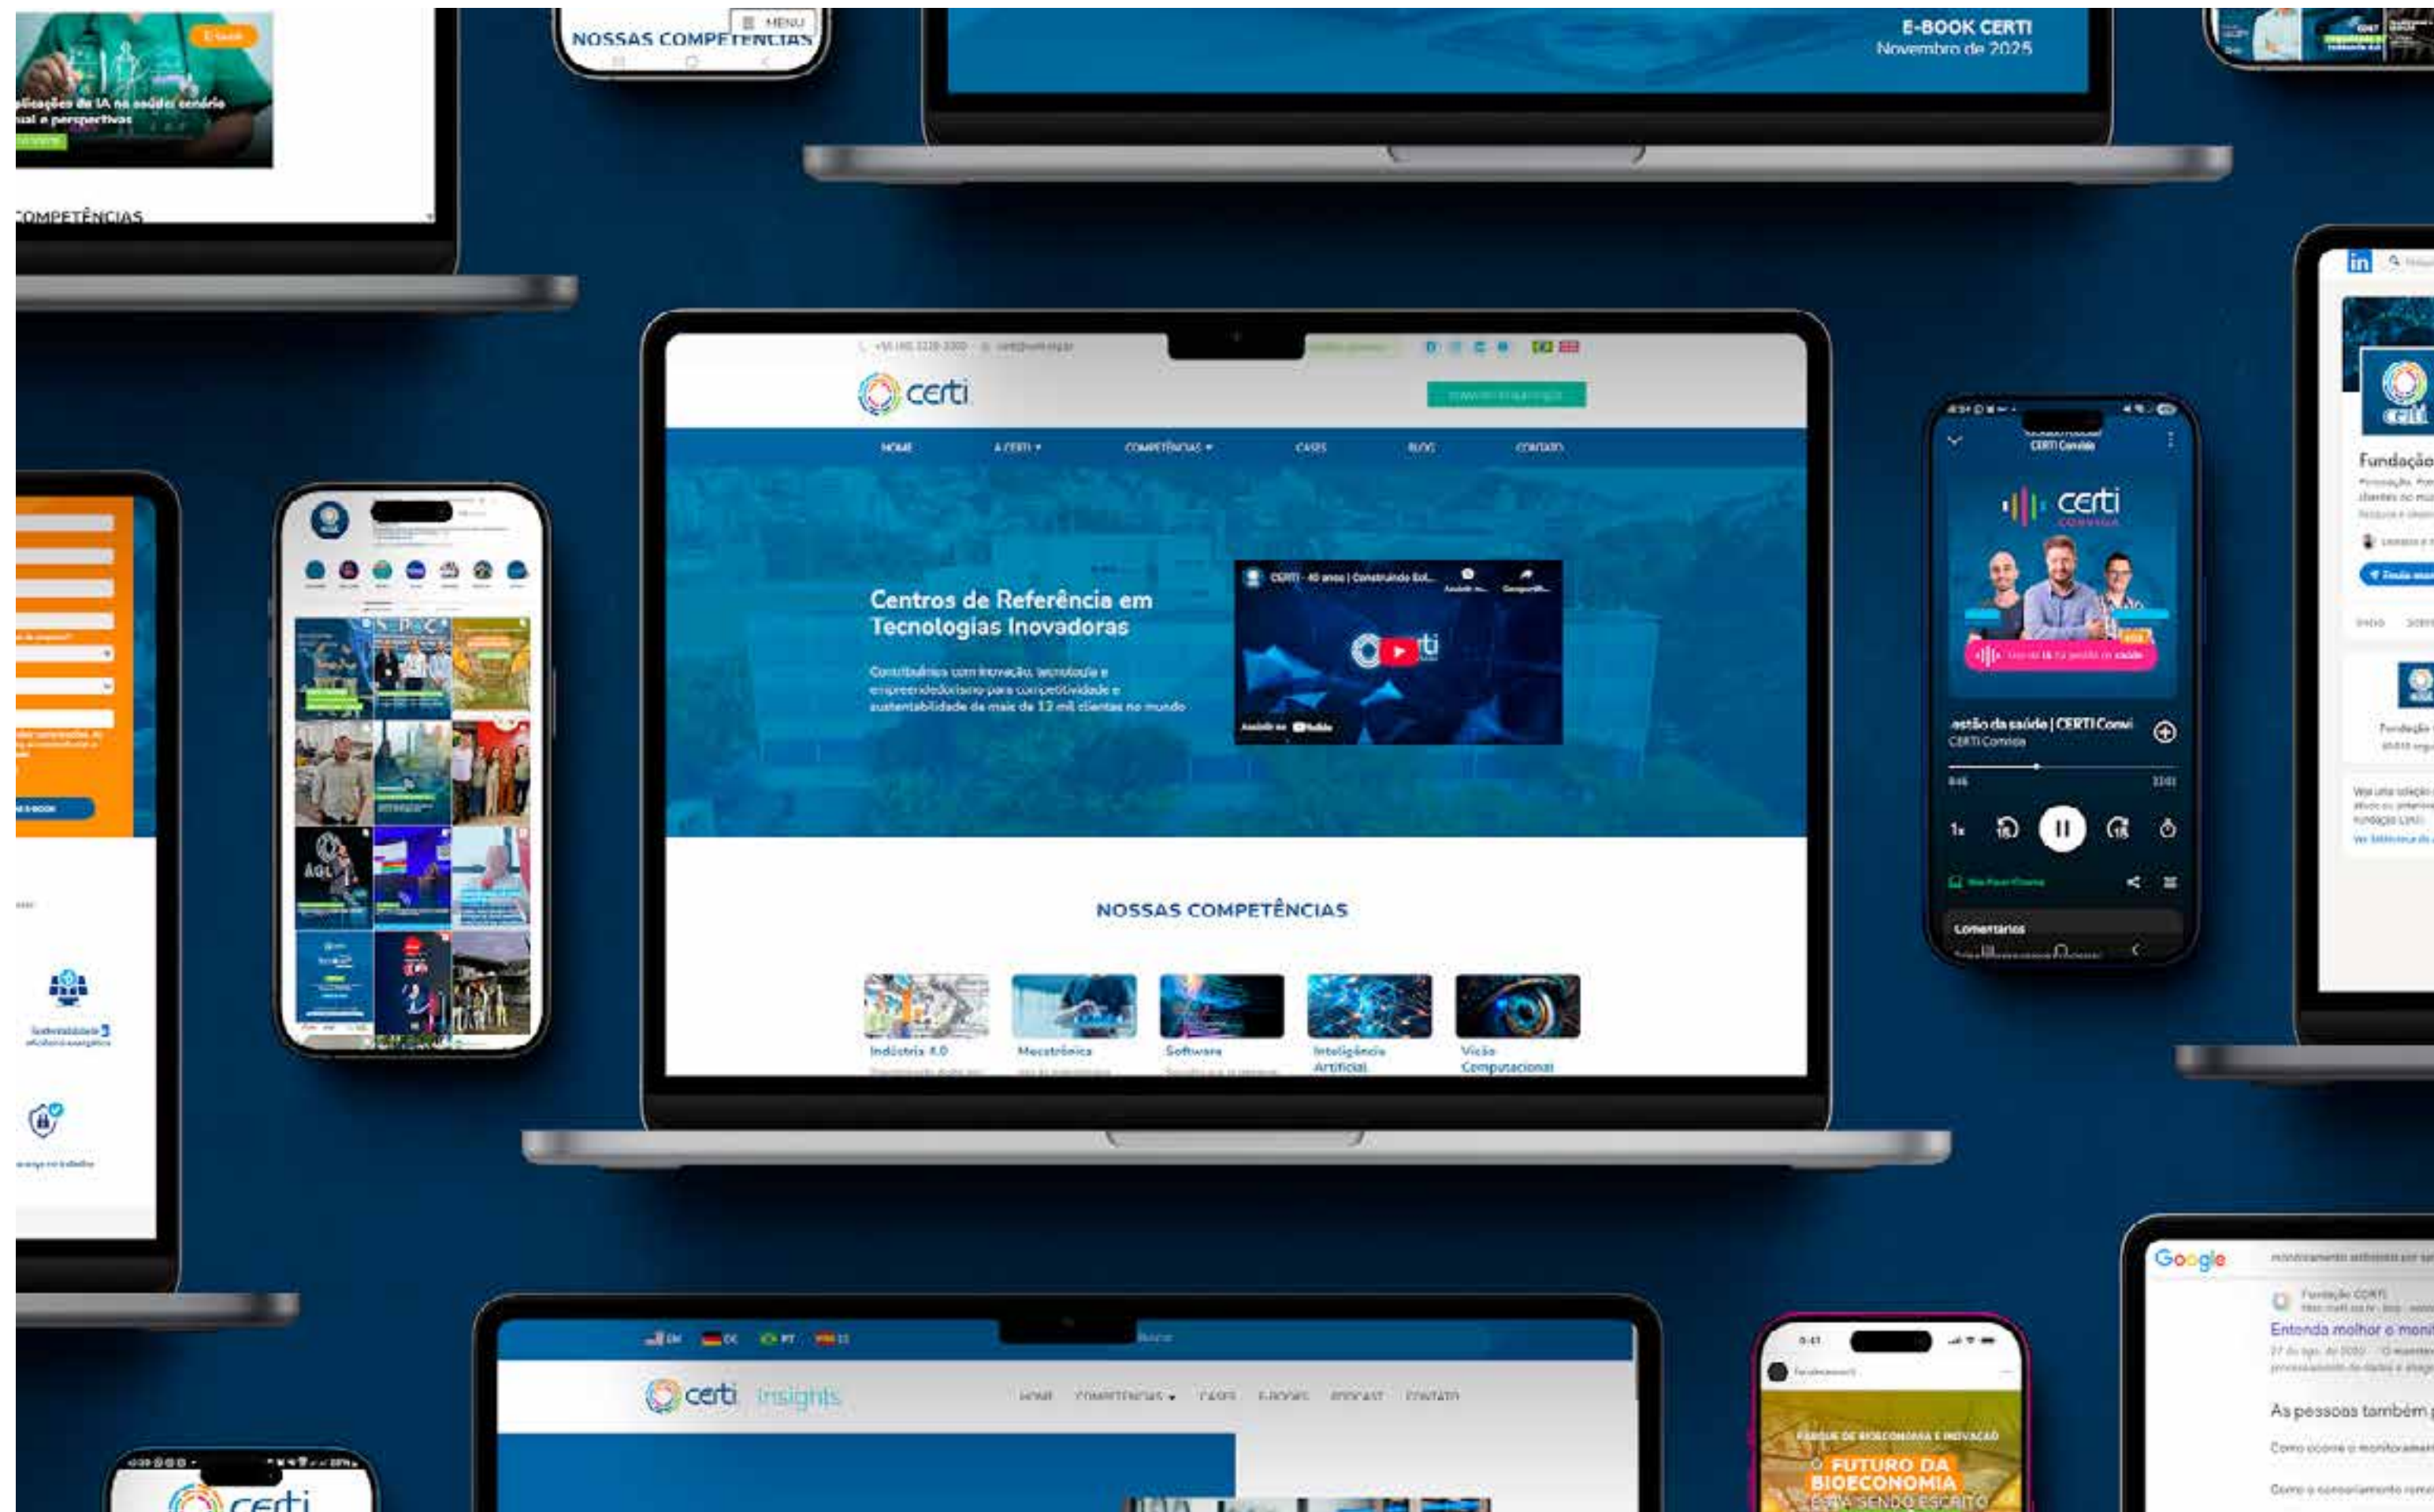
E-book

plicações da IA na saúde: cenário ual e perspectivas

COMPETÊNCIAS

MENU

NOSSAS COMPETÊNCIAS

E-BOOK CERTI
Novembro de 2025

certi

HOME A CERTI COMPETÊNCIAS CASES BLOG CONTATO

Centros de Referência em Tecnologias Inovadoras

Contribuímos com inovação, tecnologia e empreendedorismo para competitividade e sustentabilidade de mais de 12 mil clientes no mundo

CERTI - 40 anos | Construindo Sol...

Assistir no YouTube

NOSSAS COMPETÊNCIAS

Indústria 4.0

Mecatrônica

Software

Inteligência Artificial

Visão Computacional

CERTI Conecta

certi

estão da saúde | CERTI Conec

CERTI Conecta

1x

Comentários

in

Fundação

Google

Fundação CERTI

Entenda melhor o moni

As pessoas também

certi insights

HOME COMPETÊNCIAS CASES E-BOOKS PODCAST CONTATO

EN DE PT ES

FUTURO DA BIOECONOMIA ESTÁ SENDO ESCRITO

certi